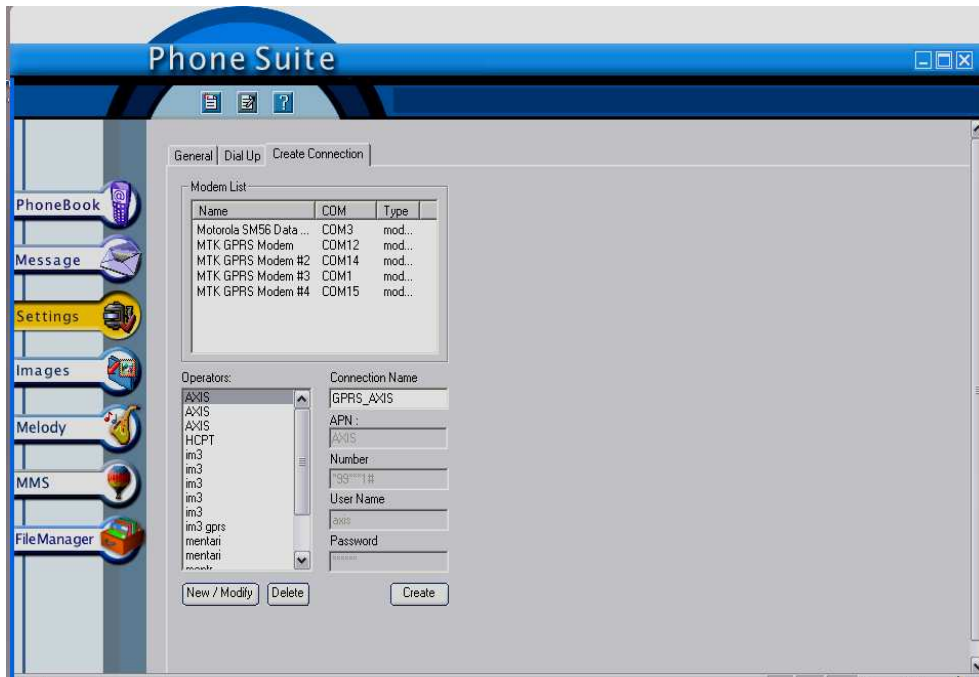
Phone Suite

PhoneBook
Message
Settings
Images
Melody
MMS
FileManager

General | Dial Up | Create Connection

Modem List

| Name | COM | Type |
|---|---|---|
| Motorola SM56 Data ... | COM3 | mod... |
| MTK GPRS Modem | COM12 | mod... |
| MTK GPRS Modem #2 | COM14 | mod... |
| MTK GPRS Modem #3 | COM1 | mod... |
| MTK GPRS Modem #4 | COM15 | mod... |

Operators:
AXIS
AXIS
AXIS
HCPT
im3
im3
im3
im3
im3
im3 gprs
mentari
mentari
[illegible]

Connection Name
GPRS_AXIS
APN :
AXIS
Number
*99***1#
User Name
axis
Password
******

New / Modify
Delete
Create